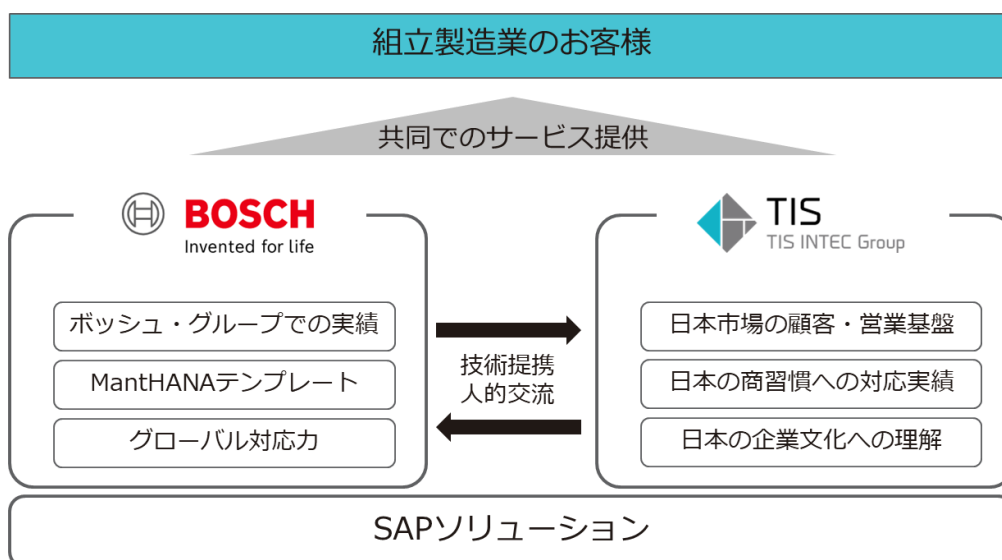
組立製造業のお客様

共同でのサービス提供

BOSCH
Invented for life

ボッシュ・グループでの実績

MantHANAテンプレート

グローバル対応力

技術提携
人的交流

TIS
TIS INTEC Group

日本市場の顧客・営業基盤

日本の商習慣への対応実績

日本の企業文化への理解

SAPソリューション